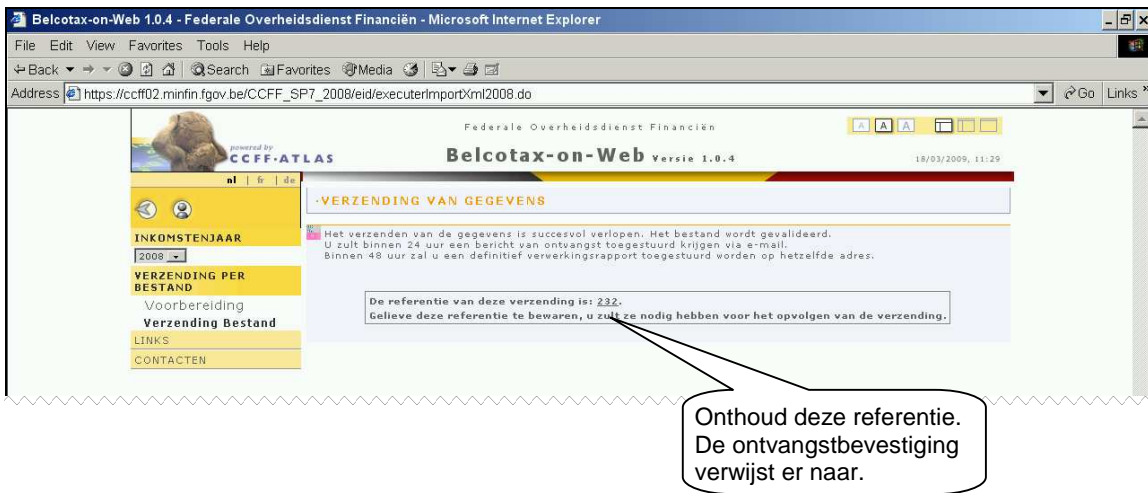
Belcotax-on-Web 1.0.4 - Federale Overheidsdienst Financiën - Microsoft Internet Explorer

File Edit View Favorites Tools Help

Back Search Favorites Media

Address https://ccff02.minfin.fgov.be/CCFF_SP7_2008/eid/executerImportXml2008.do

Go Links

powered by CCFF·ATLAS

Federale Overheidsdienst Financiën

A A A

Belcotax-on-Web Versie 1.0.4

18/03/2009, 11:29

nl | fr | de

INKOMSTENJAAR

2008

VERZENDING PER BESTAND

Voorbereiding

Verzending Bestand

LINKS

CONTACTEN

·VERZENDING VAN GEGEVENS

Het verzenden van de gegevens is succesvol verlopen. Het bestand wordt gevalideerd.
U zult binnen 24 uur een bericht van ontvangst toegestuurd krijgen via e-mail.
Binnen 48 uur zal u een definitief verwerkingsrapport toegestuurd worden op hetzelfde adres.

De referentie van deze verzending is: 232.
Gelieve deze referentie te bewaren, u zult ze nodig hebben voor het opvolgen van de verzending.

Onthoud deze referentie. De ontvangstbevestiging verwijst er naar.